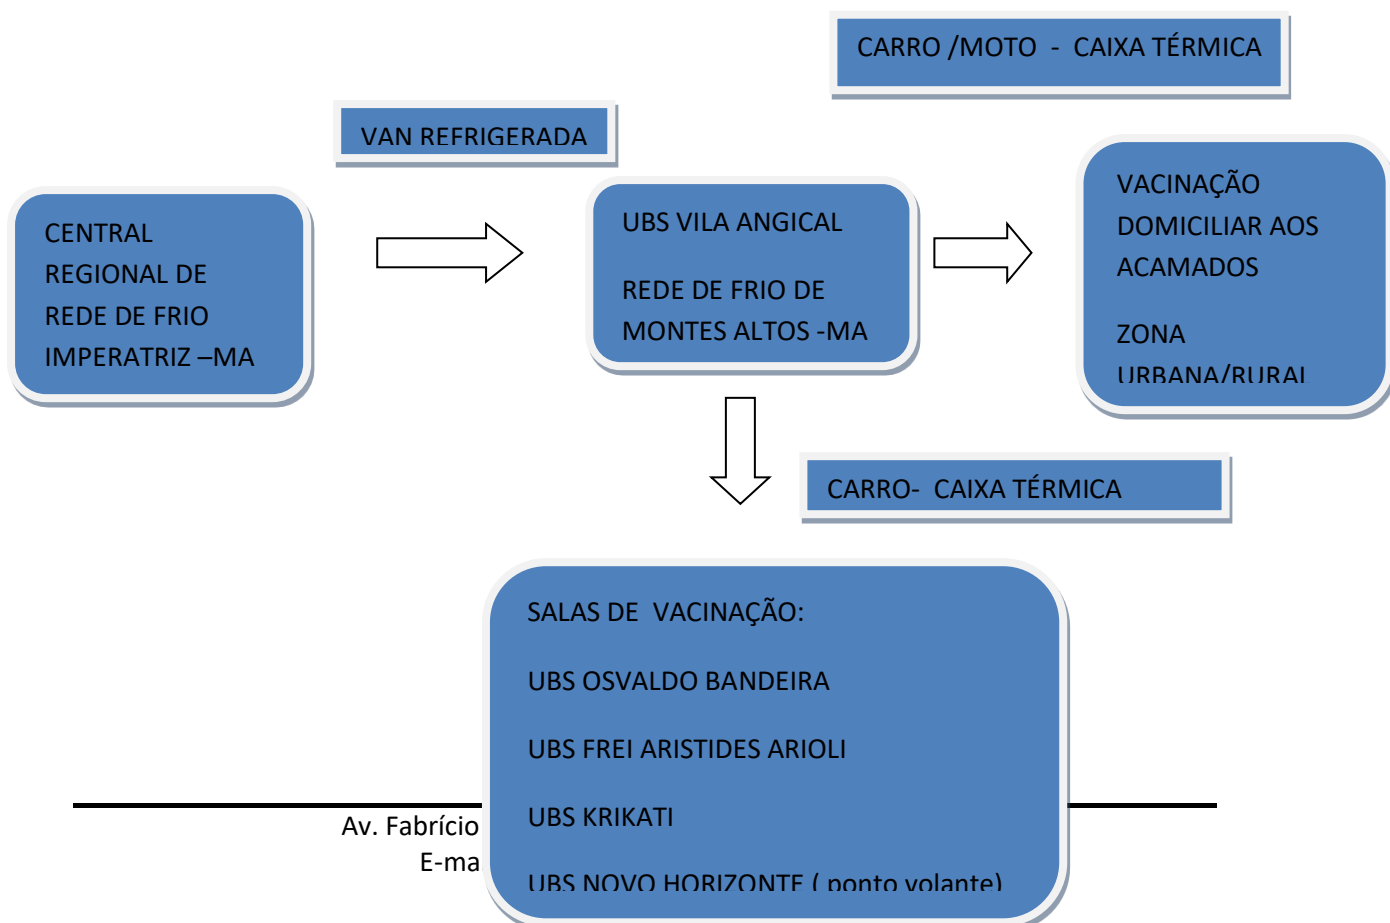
CARRO /MOTO - CAIXA TÉRMICA

VAN REFRIGERADA

CENTRAL REGIONAL DE REDE DE FRIO IMPERATRIZ –MA

UBS VILA ANGICAL

REDE DE FRIO DE MONTES ALTOS -MA

VACINAÇÃO DOMICILIAR AOS ACAMADOS

ZONA URBANA/RURAL

CARRO- CAIXA TÉRMICA

SALAS DE VACINAÇÃO:

UBS OSVALDO BANDEIRA

UBS FREI ARISTIDES ARIOLI

UBS KRIKATI

UBS NOVO HORIZONTE ( ponto volante)

Av. Fabrício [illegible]

E-ma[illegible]